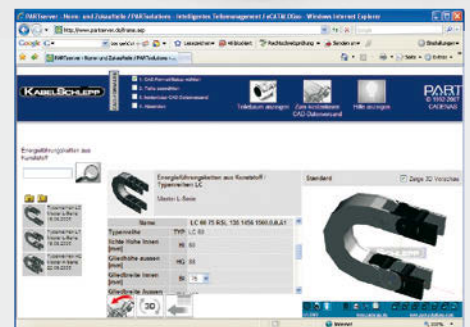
PARTserver - Norm- und Zukaufteile / PARTsolutions - Intelligentes Teilemanagement / eCATALOGsolutions - Windows Internet Explorer

http://www.partserver.de/frame.asp

Google

Lesezeichen

Rechtschreibprüfung

Senden an

Einstellungen

PARTserver - Norm- und Zukaufteile / PARTsolutions - ...

Seite

Extras

KABELSCHLEPP

1. CAD-Part-auf-Katalog wählen

2. Teile auswählen

3. Kostenloses CAD-Datenmodell

4. Abschicken

Teilebaum anzeigen

Zum kostenlosen CAD-Datenmodell

Hilfe anzeigen

PART

© 1992-2007 CADENAS

Energieführungsketten aus Kunststoff

Typenreihe LC

Energieführungsketten aus Kunststoff / Typenreihe LC

Master L-Serie

Standard

Zeige 3D Vorschau

| Name | LC 80 75 RS KRL 135 1456 1000.0.0.A1 |
|---|---|
| Typenreihe | TYP LC 80 |
| lichte Höhe innen [mm] | Hi 80 |
| Gliedhöhe aussen [mm] | HG 88 |
| Gliedbreite innen [mm] | Bi 75 |
| Gliedbreite aussen | |

3D

Internet

100%